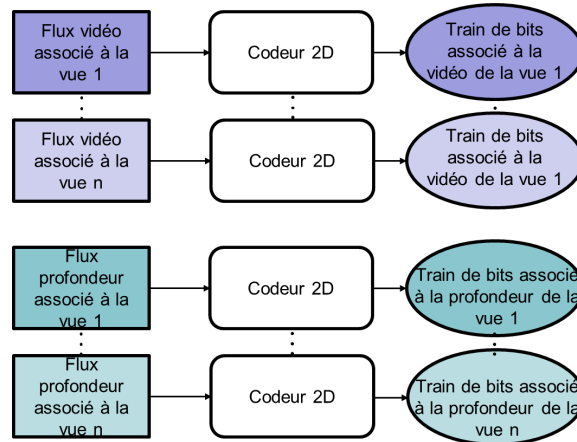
Flux vidéo associé à la vue 1

Codeur 2D

Train de bits associé à la vidéo de la vue 1

Flux vidéo associé à la vue n

Codeur 2D

Train de bits associé à la vidéo de la vue 1

Flux profondeur associé à la vue 1

Codeur 2D

Train de bits associé à la profondeur de la vue 1

Flux profondeur associé à la vue n

Codeur 2D

Train de bits associé à la profondeur de la vue n